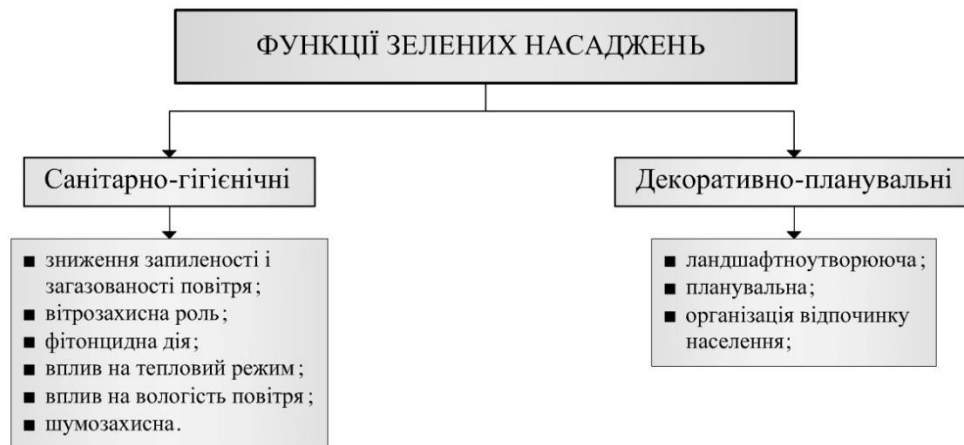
ФУНКЦІЇ ЗЕЛЕНИХ НАСАДЖЕНЬ

Санітарно-гігієнічні

■ зниження запиленості і загазованості повітря;
■ вітрозахисна роль;
■ фітонцидна дія;
■ вплив на тепловий режим;
■ вплив на вологість повітря;
■ шумозахисна.

Декоративно-планувальні

■ ландшафтноутворююча;
■ планувальна;
■ організація відпочинку населення;